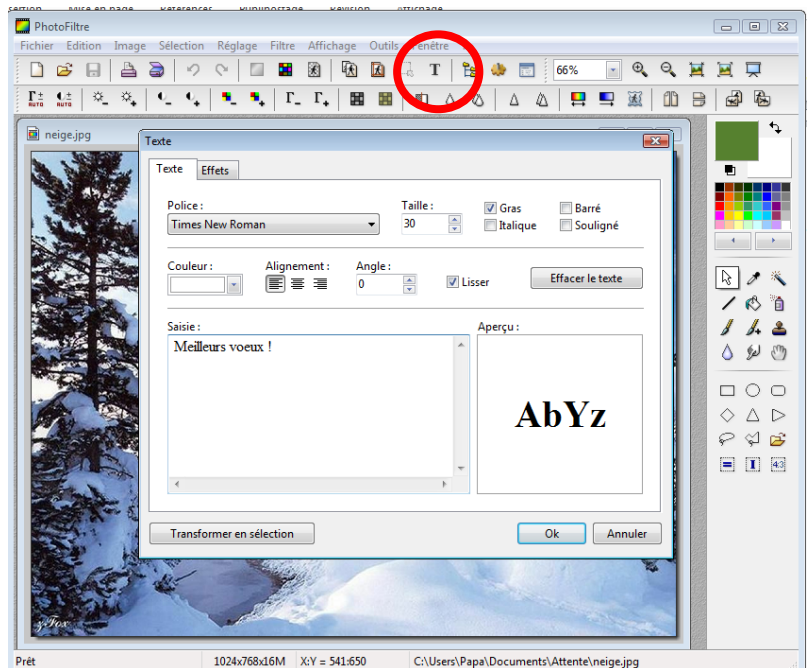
PhotoFiltre

Fichier Edition Image Sélection Réglage Filtre Affichage Outils Fenêtre

66%

neige.jpg

Texte

Texte Effets

Police :
Times New Roman

Taille :
30

Gras
Italique
Barré
Souligné

Couleur :

Alignement :

Angle :
0

Lisser

Effacer le texte

Saisie :
Meilleurs voeux !

Aperçu :
AbYz

Transformer en sélection

Ok

Annuler

Prêt

1024x768x16M

X:Y = 541:650

C:\Users\Papa\Documents\Attente\neige.jpg